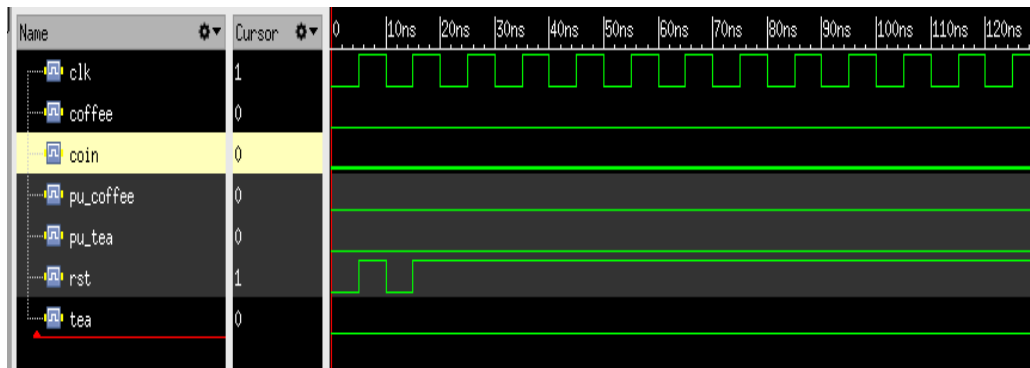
Name
Cursor
0
10ns
20ns
30ns
40ns
50ns
60ns
70ns
80ns
90ns
100ns
110ns
120ns

| Name | Cursor |
|---|---|
| clk | 1 |
| coffee | 0 |
| coin | 0 |
| pu_coffee | 0 |
| pu_tea | 0 |
| rst | 1 |
| tea | 0 |